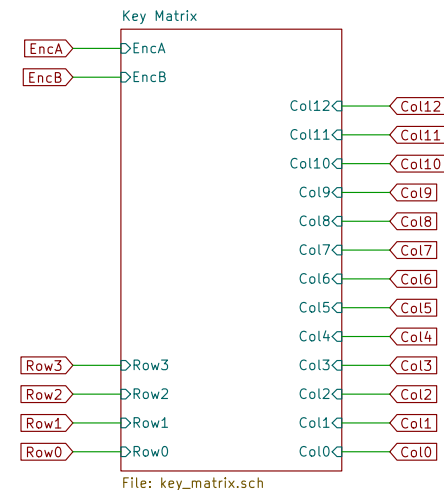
Key Matrix

EncA
EncA
EncB
EncB

Col12
Col12
Col11
Col11
Col10
Col10
Col9
Col9
Col8
Col8
Col7
Col7
Col6
Col6
Col5
Col5
Col4
Col4

Row3
Row3
Col3
Col3
Row2
Row2
Col2
Col2
Row1
Row1
Col1
Col1
Row0
Row0
Col0
Col0

File: key_matrix.sch